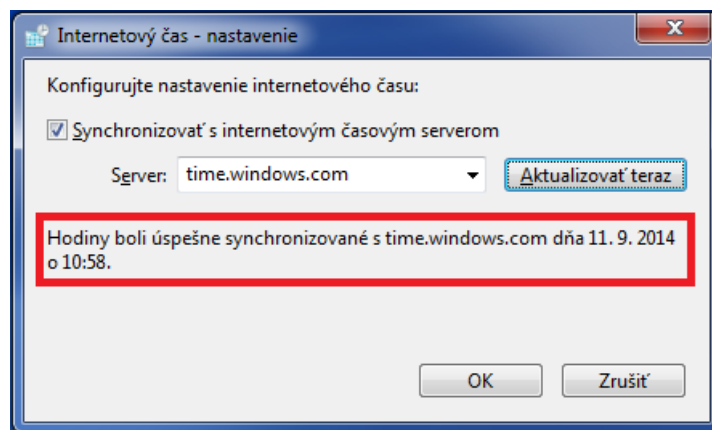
Internetový čas - nastavenie

Konfigurujte nastavenie internetového času:

Synchronizovať s internetovým časovým serverom

Server: time.windows.com

Aktualizovať teraz

Hodiny boli úspešne synchronizované s time.windows.com dňa 11. 9. 2014 o 10:58.

OK

Zrušiť